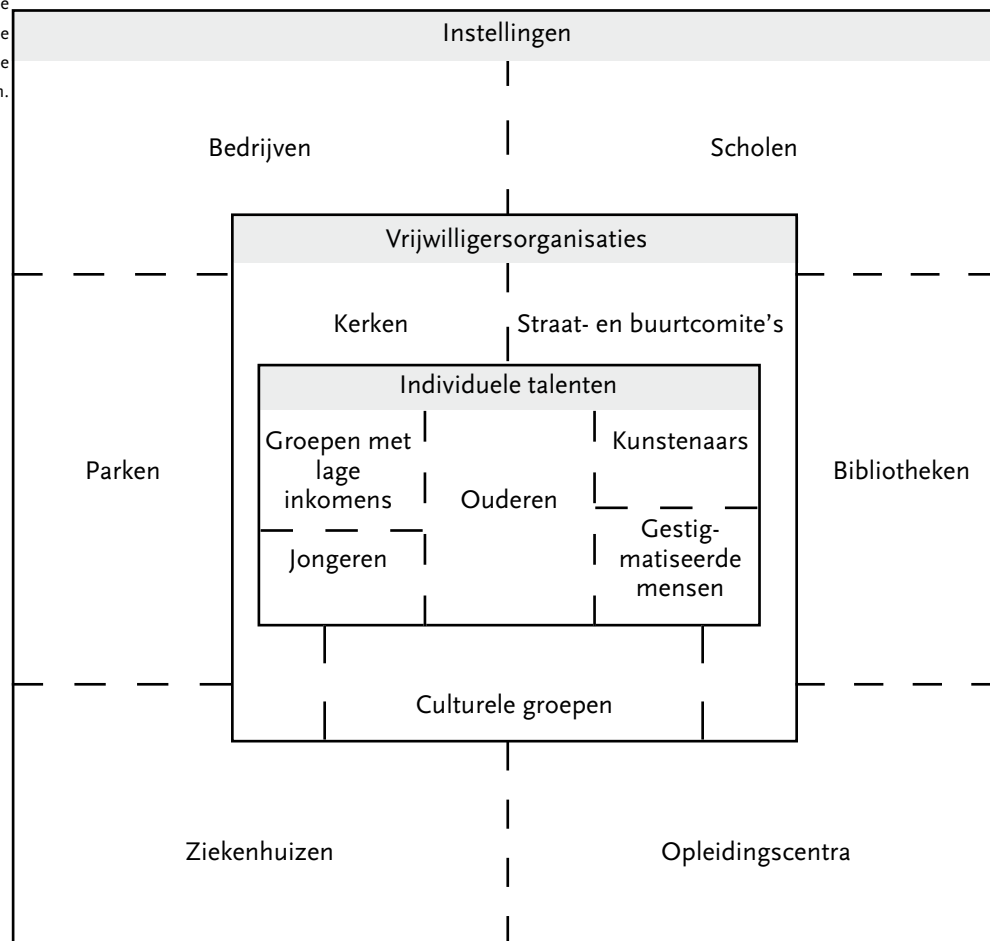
e
e
e
n.

Instellingen

Bedrijven

Scholen

Vrijwilligersorganisaties

Kerken

Straat- en buurtcomite's

Individuele talenten

Groepen met lage inkomens

Ouderen

Kunstenaars

Jongeren

Gestigmatiseerde mensen

Parken

Bibliotheken

Culturele groepen

Ziekenhuizen

Opleidingscentra